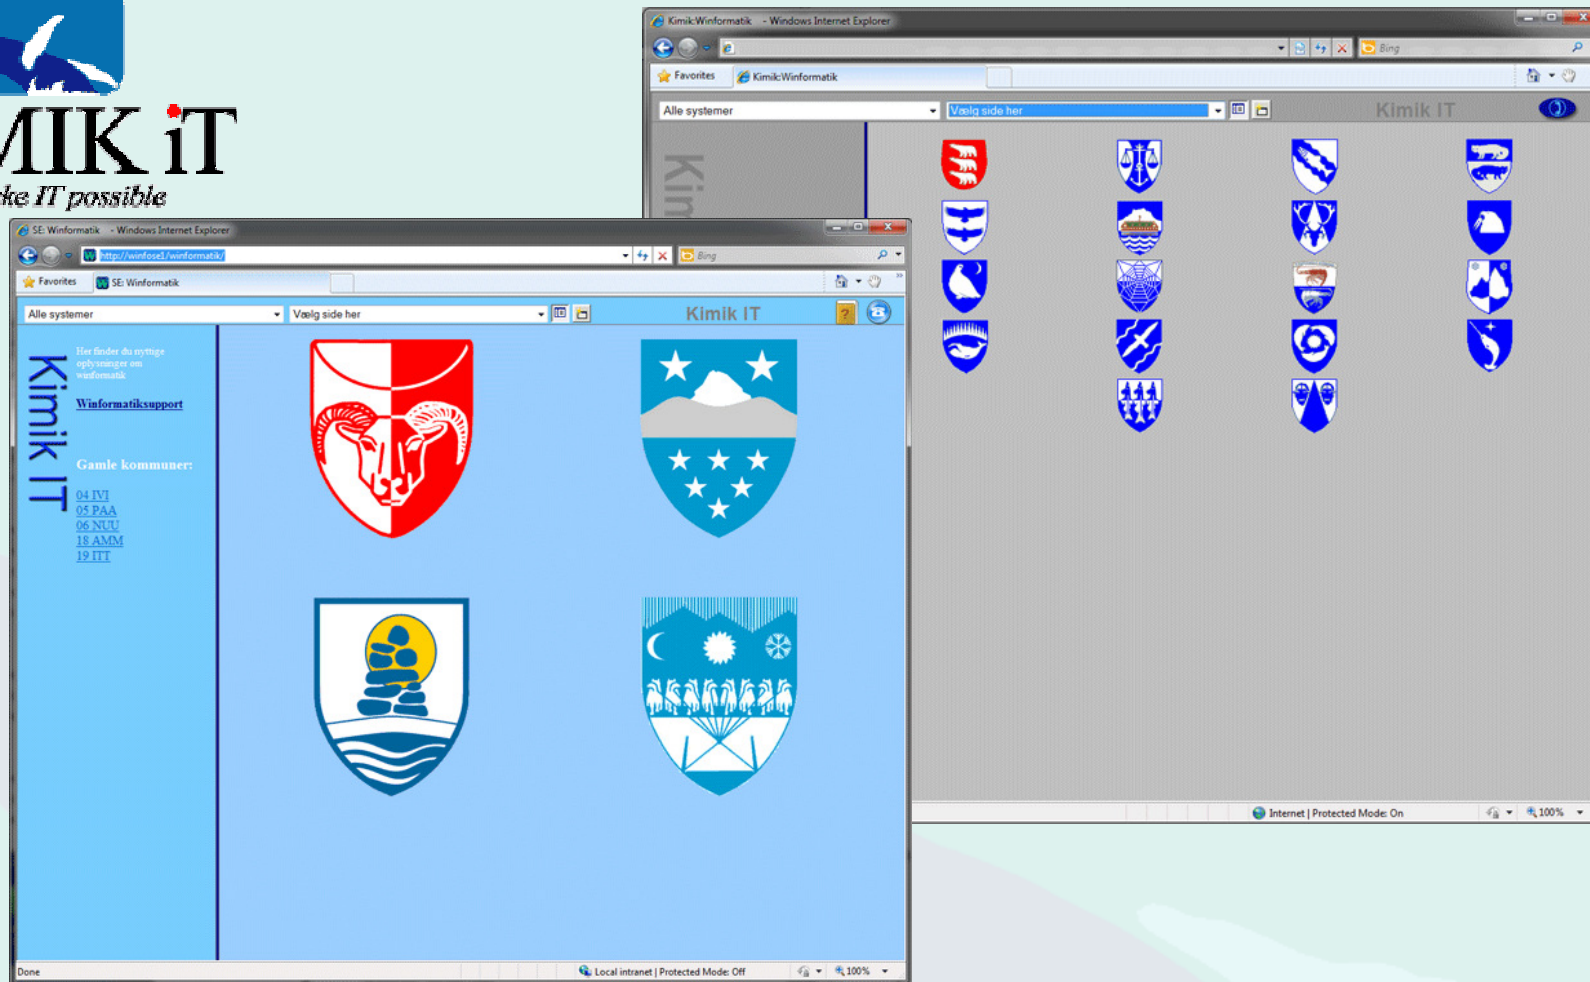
MIK iT
ke IT possible

Kimik:Winformatik - Windows Internet Explorer
Bing
Favorites
Kimik:Winformatik
Alle systemer
Vælg side her
Kimik IT
Kim
Internet | Protected Mode: On
100%

SE: Winformatik - Windows Internet Explorer
http://winfose1/winformatik/
Bing
Favorites
SE: Winformatik
Alle systemer
Vælg side her
Kimik IT
Kimik IT
Her finder du nyttige oplysninger om winformatik
Winformatiksupport
Gamle kommuner:
04 IVI
05 PAA
06 NUU
18 AMM
19 ITT
Done
Local intranet | Protected Mode: Off
100%